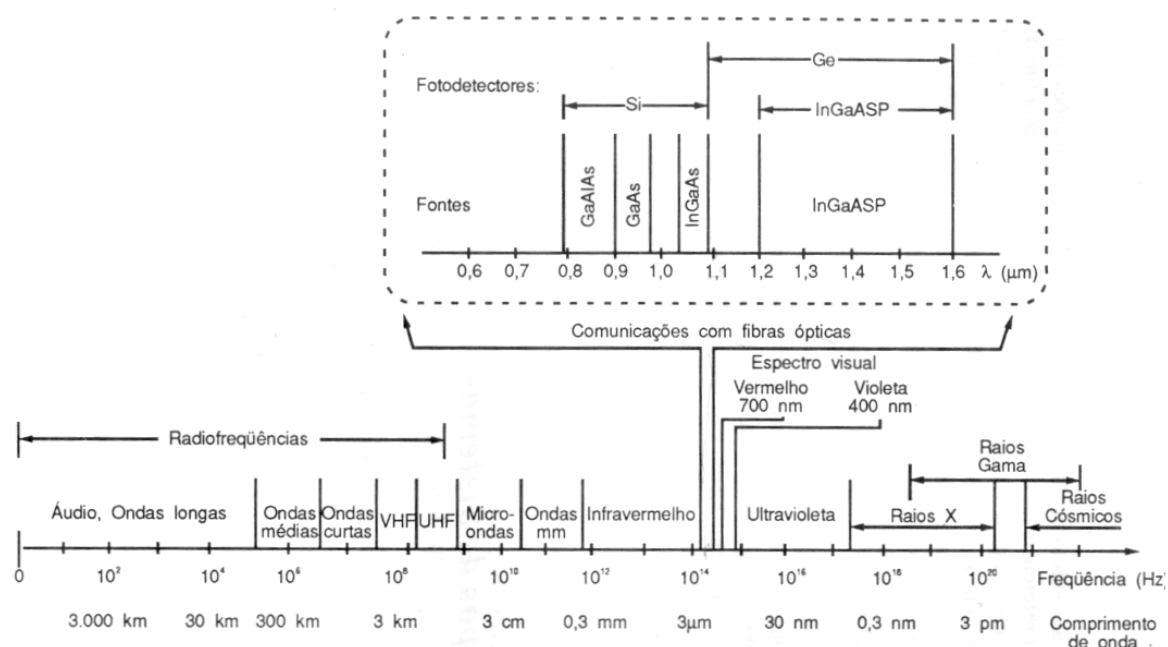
Fotodetectores:

Ge

Si

InGaASP

Fontes

GaAlAs

GaAs

InGaAs

InGaASP

0,6 0,7 0,8 0,9 1,0 1,1 1,2 1,3 1,4 1,5 1,6 λ (μm)

Comunicações com fibras ópticas

Espectro visual

Vermelho 700 nm

Violeta 400 nm

Radiofreqüências

Raios Gama

Áudio, Ondas longas

Ondas médias

Ondas curtas

VHF

UHF

Micro-ondas

Ondas mm

Infravermelho

Ultravioleta

Raios X

Raios Cósmicos

0 $10^2$ $10^4$ $10^6$ $10^8$ $10^{10}$ $10^{12}$ $10^{14}$ $10^{16}$ $10^{18}$ $10^{20}$ Freqüência (Hz)

3.000 km 30 km 300 km 3 km 3 cm 0,3 mm 3μm 30 nm 0,3 nm 3 pm Comprimento de onda